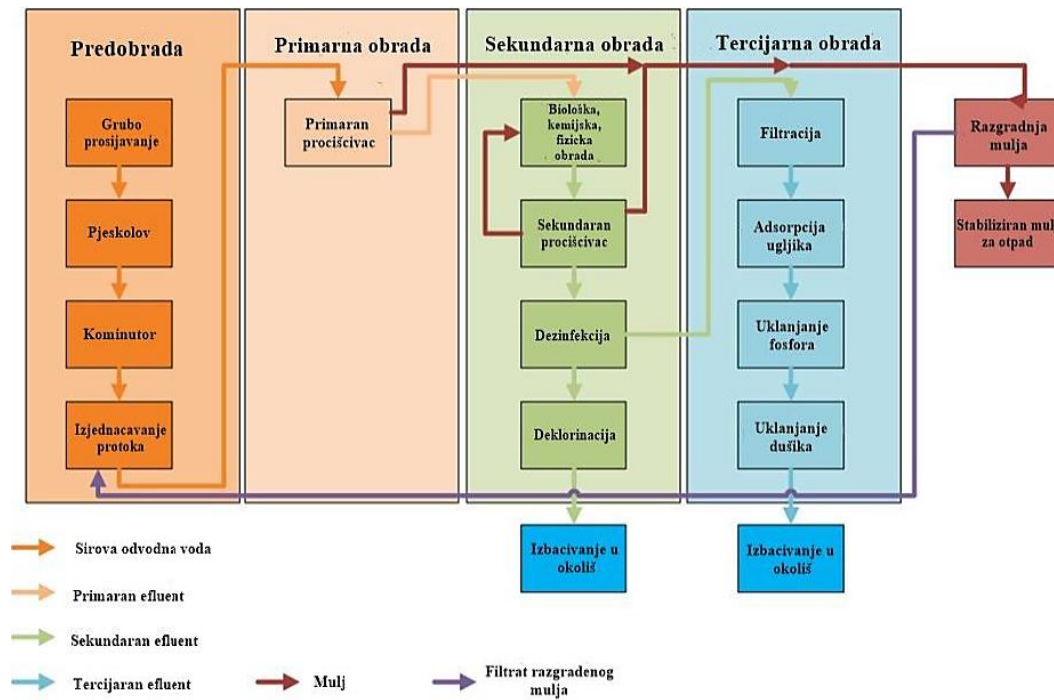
Predobrada

Grubo prosijavanje

Pjeskolov

Kominutor

Izjednacavanje protoka

Primarna obrada

Primaran pročiščivac

Sekundarna obrada

Biološka, kemijska, fizicka obrada

Sekundaran pročiščivac

Dezinfekcija

Deklorinacija

Izbacivanje u okoliš

Tercijarna obrada

Filtracija

Adsorpcija ugljika

Uklanjanje fosfora

Uklanjanje dušika

Izbacivanje u okoliš

Razgradnja mulja

Stabiliziran mul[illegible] za otpad

Sirova odvodna voda

Primaran efluent

Sekundaran efluent

Tercijaran efluent

Mulj

Filtrat razgradenog mulja